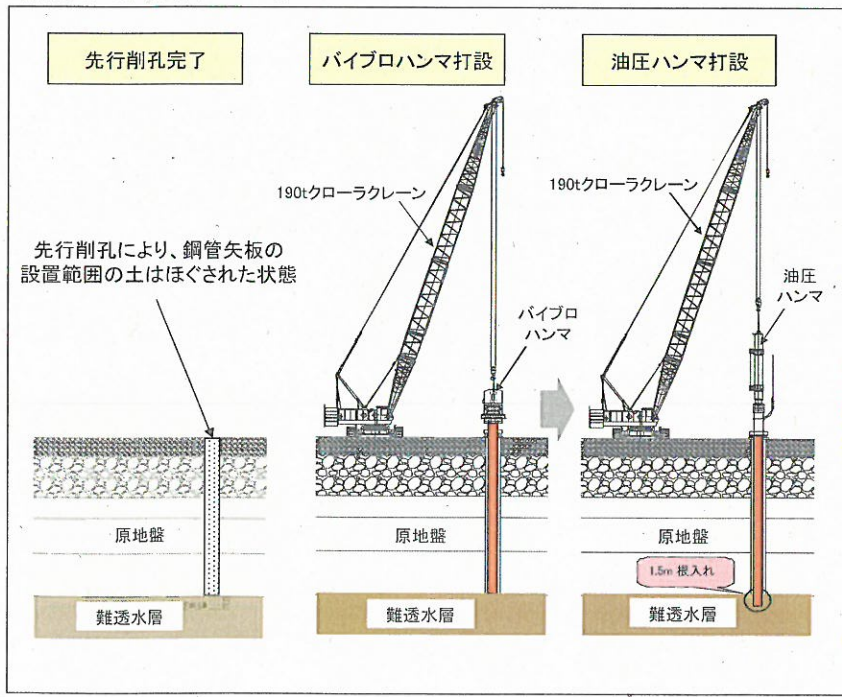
先行削孔完了

先行削孔により、鋼管矢板の設置範囲の土はほぐされた状態

原地盤

難透水層

バイブロハンマ打設

190tクローラクレーン

バイブロハンマ

原地盤

難透水層

油圧ハンマ打設

190tクローラクレーン

油圧ハンマ

原地盤

1.5m 根入れ

難透水層